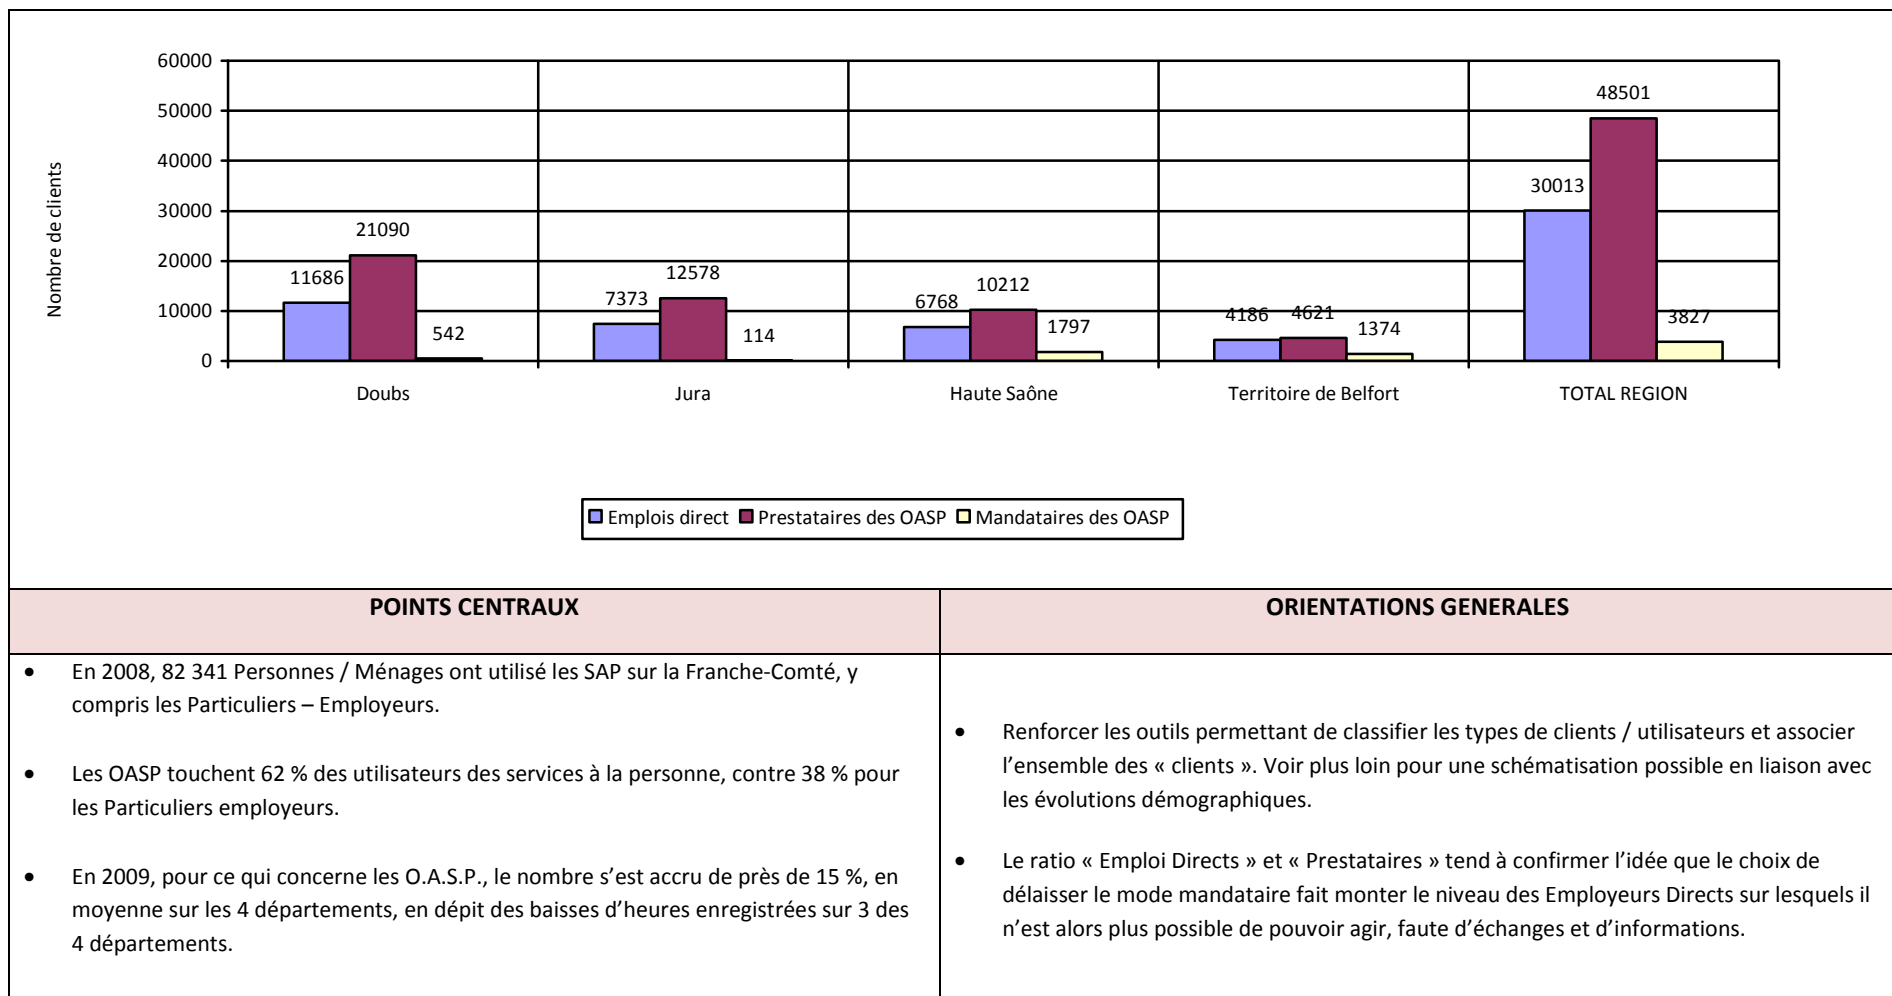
60000
50000
40000
30000
20000
10000
0

Nombre de clients

11686
21090
542
7373
12578
114
6768
10212
1797
4186
4621
1374
30013
48501
3827

Doubs
Jura
Haute Saône
Territoire de Belfort
TOTAL REGION

Emplois direct
Prestataires des OASP
Mandataires des OASP

| POINTS CENTRAUX | ORIENTATIONS GENERALES |
|---|---|
| • En 2008, 82 341 Personnes / Ménages ont utilisé les SAP sur la Franche-Comté, y compris les Particuliers – Employeurs. • Les OASP touchent 62 % des utilisateurs des services à la personne, contre 38 % pour les Particuliers employeurs. • En 2009, pour ce qui concerne les O.A.S.P., le nombre s'est accru de près de 15 %, en moyenne sur les 4 départements, en dépit des baisses d'heures enregistrées sur 3 des 4 départements. | • Renforcer les outils permettant de classifier les types de clients / utilisateurs et associer l'ensemble des « clients ». Voir plus loin pour une schématisation possible en liaison avec les évolutions démographiques. • Le ratio « Emploi Directs » et « Prestataires » tend à confirmer l'idée que le choix de délaisser le mode mandataire fait monter le niveau des Employeurs Directs sur lesquels il n'est alors plus possible de pouvoir agir, faute d'échanges et d'informations. |